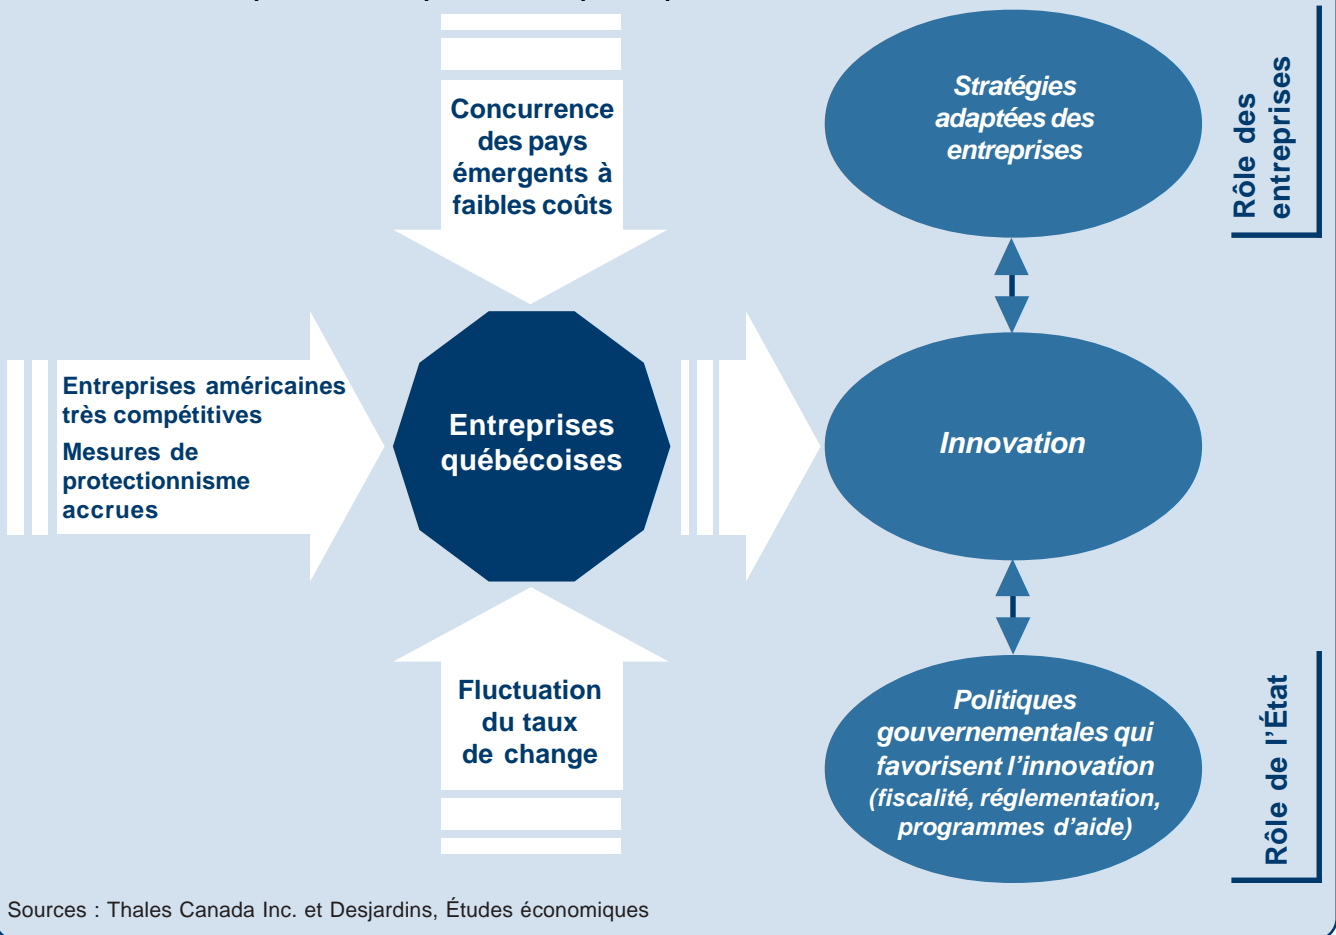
Concurrence des pays émergents à faibles coûts

Stratégies adaptées des entreprises

Rôle des entreprises

Entreprises américaines très compétitives

Mesures de protectionnisme accrues

Entreprises québécoises

Innovation

Fluctuation du taux de change

Politiques gouvernementales qui favorisent l'innovation (fiscalité, réglementation, programmes d'aide)

Rôle de l'État

Sources : Thales Canada Inc. et Desjardins, Études économiques